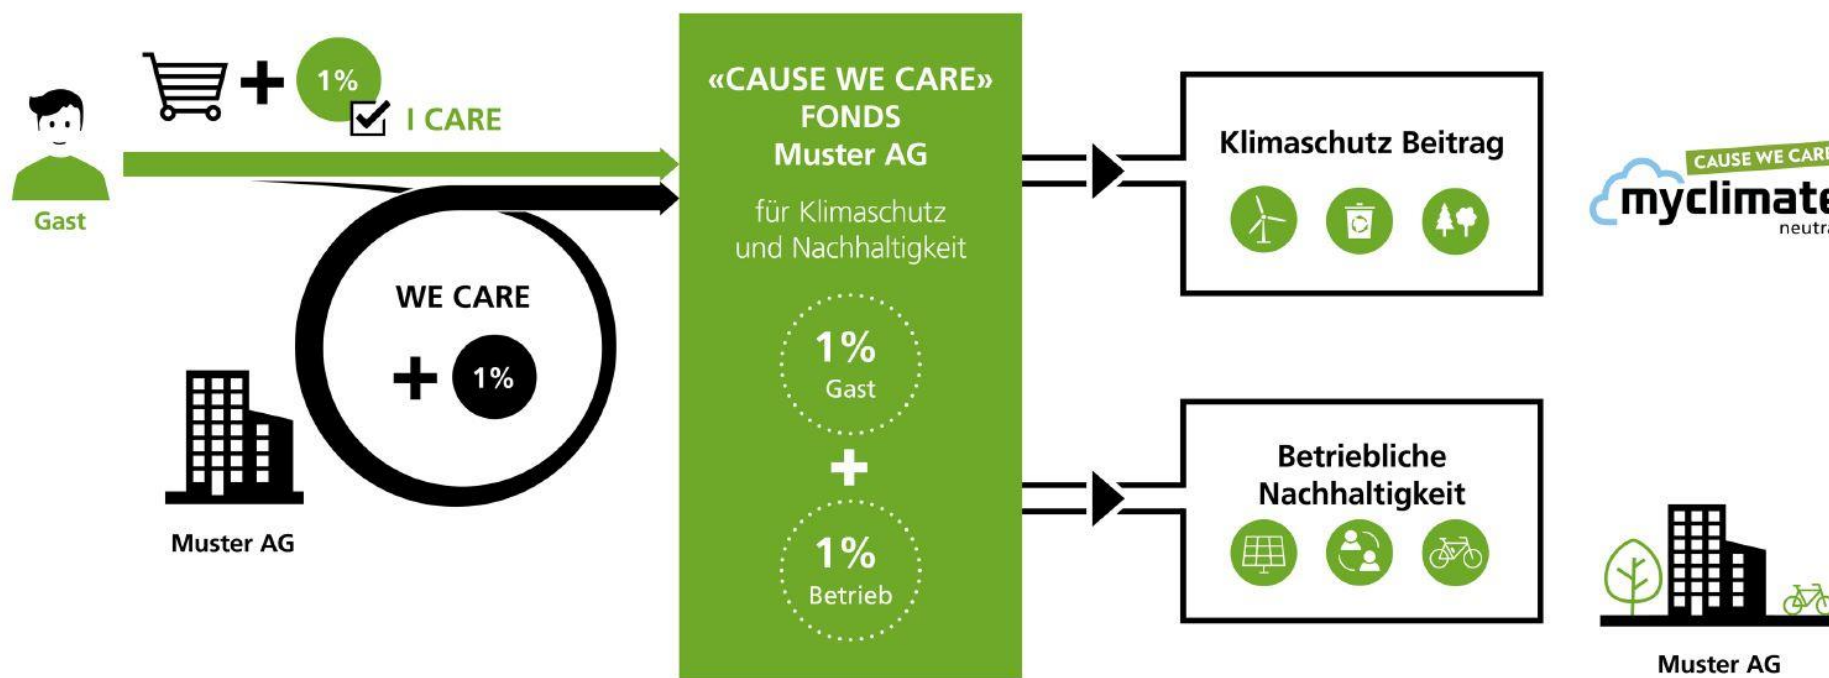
Gast

+ 1%

I CARE

WE CARE

+ 1%

Muster AG

«CAUSE WE CARE» FONDS Muster AG

für Klimaschutz und Nachhaltigkeit

1% Gast

+

1% Betrieb

Klimaschutz Beitrag

Betriebliche Nachhaltigkeit

CAUSE WE CAR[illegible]

myclimat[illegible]

neutr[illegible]

Muster AG